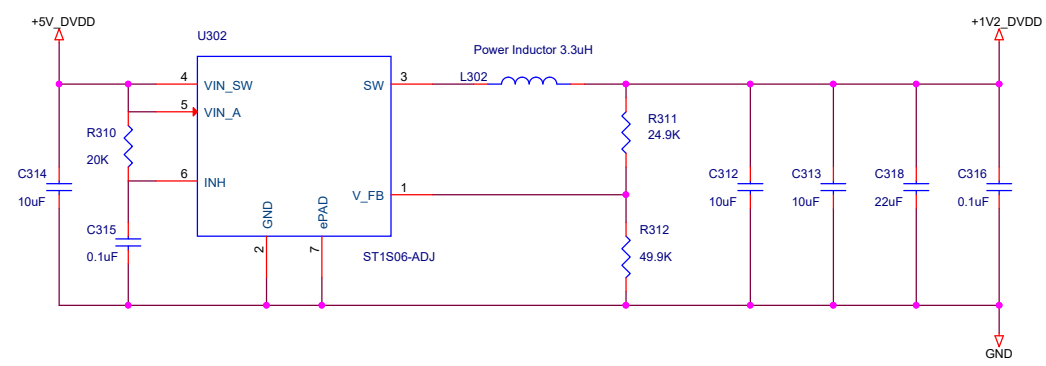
+5V_DVDD

U302

Power Inductor 3.3uH

+1V2_DVDD

4 VIN_SW

5 VIN_A

6 INH

SW 3

V_FB 1

GND 2

ePAD 7

ST1S06-ADJ

L302

R310
20K

C314
10uF

C315
0.1uF

R311
24.9K

R312
49.9K

C312
10uF

C313
10uF

C318
22uF

C316
0.1uF

GND